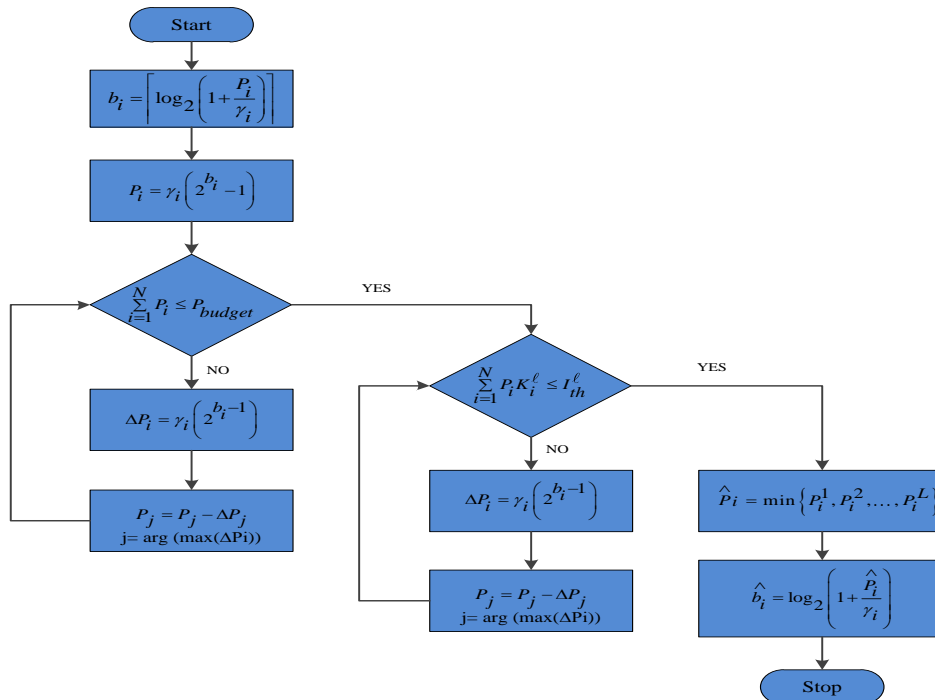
Start

$b_i = \left\lfloor \log_2\left(1+\frac{P_i}{\gamma_i}\right) \right\rfloor$

$P_i = \gamma_i\left(2^{b_i}-1\right)$

$\sum_{i=1}^{N} P_i \le P_{budget}$

YES

NO

$\Delta P_i = \gamma_i\left(2^{b_i-1}\right)$

$P_j = P_j - \Delta P_j$
j= arg (max(ΔPi))

$\sum_{i=1}^{N} P_i K_i^{\ell} \le I_{th}^{\ell}$

YES

NO

$\Delta P_i = \gamma_i\left(2^{b_i-1}\right)$

$P_j = P_j - \Delta P_j$
j= arg (max(ΔPi))

$\hat{P}_i = \min\left\{P_i^1, P_i^2, \ldots, P_i^L\right\}$

$\hat{b}_i = \log_2\left(1+\frac{\hat{P}_i}{\gamma_i}\right)$

Stop